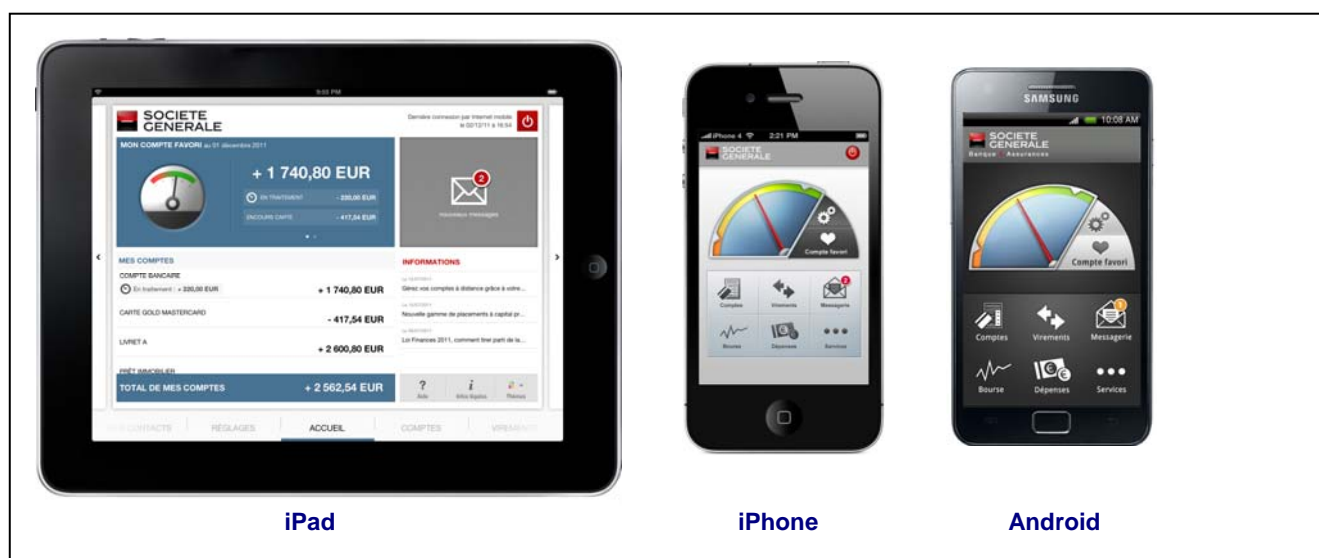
9:03 PM

SOCIETE GENERALE

Dernière connexion par Internet mobile le 02/12/11 à 16:54

MON COMPTE FAVORI au 01 décembre 2011

+ 1 740,80 EUR

EN TRAITEMENT - 220,00 EUR

ENCOURS CARTE - 417,54 EUR

2

nouveaux messages

MES COMPTES

COMPTE BANCAIRE

En traitement : + 220,00 EUR

+ 1 740,80 EUR

CARTE GOLD MASTERCARD

- 417,54 EUR

LIVRET A

+ 2 600,80 EUR

PRÊT IMMOBILIER

TOTAL DE MES COMPTES + 2 562,54 EUR

INFORMATIONS

Gérez vos comptes à distance grâce à votre...

Nouvelle gamme de placements à capital pr...

Loi Finances 2011, comment tirer parti de la...

Aide

Infos légales

Thèmes

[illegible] CONTACTS RÉGLAGES ACCUEIL COMPTES VIREMENTS

iPhone 4 2:21 PM

SOCIETE GENERALE

Compte favori

Comptes Virements Messagerie

Bourse Dépenses Services

SAMSUNG

10:08 AM

SOCIETE GENERALE

Banque Assurances

Compte favori

Comptes Virements Messagerie

Bourse Dépenses Services

iPad

iPhone

Android